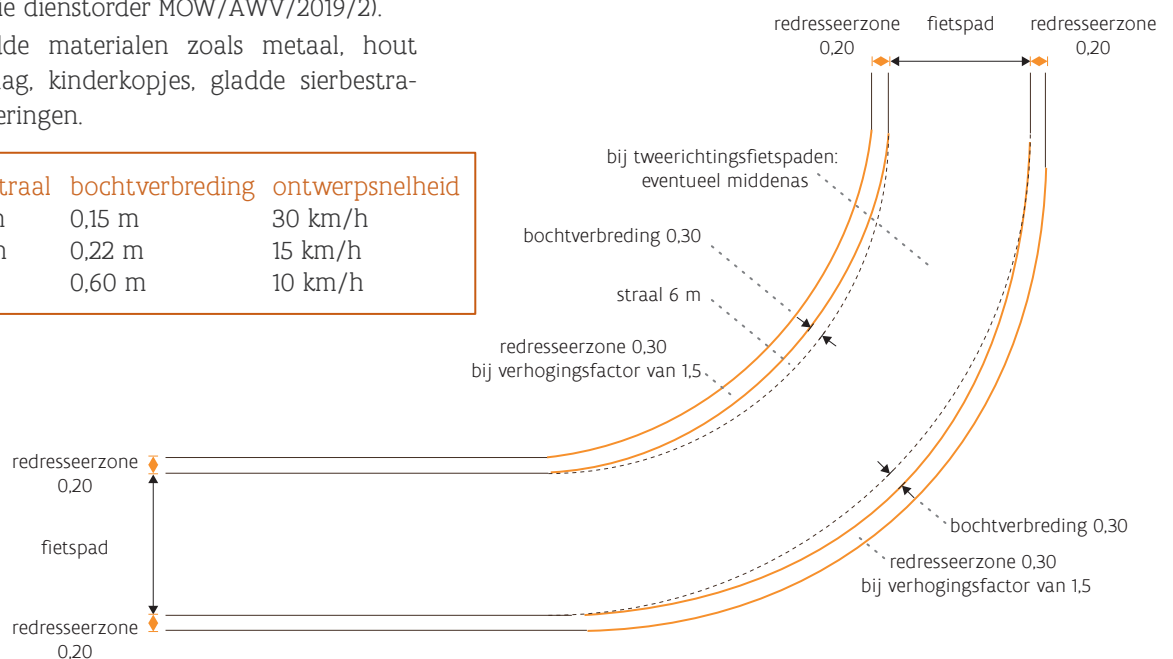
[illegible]e dienstorder MOW/AWV/2019/2).
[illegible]lde materialen zoals metaal, hout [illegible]aag, kinderkopjes, gladde sierbestra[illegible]eringen.

| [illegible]traal | bochtverbreding | ontwerpsnelheid |
|---|---|---|
| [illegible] | 0,15 m | 30 km/h |
| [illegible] | 0,22 m | 15 km/h |
| | 0,60 m | 10 km/h |

redresseerzone
0,20

fietspad

redresseerzone
0,20

bij tweerichtingsfietspaden:
eventueel middenas

bochtverbreding 0,30

straal 6 m

redresseerzone 0,30
bij verhogingsfactor van 1,5

redresseerzone
0,20

fietspad

redresseerzone
0,20

bochtverbreding 0,30

redresseerzone 0,30
bij verhogingsfactor van 1,5